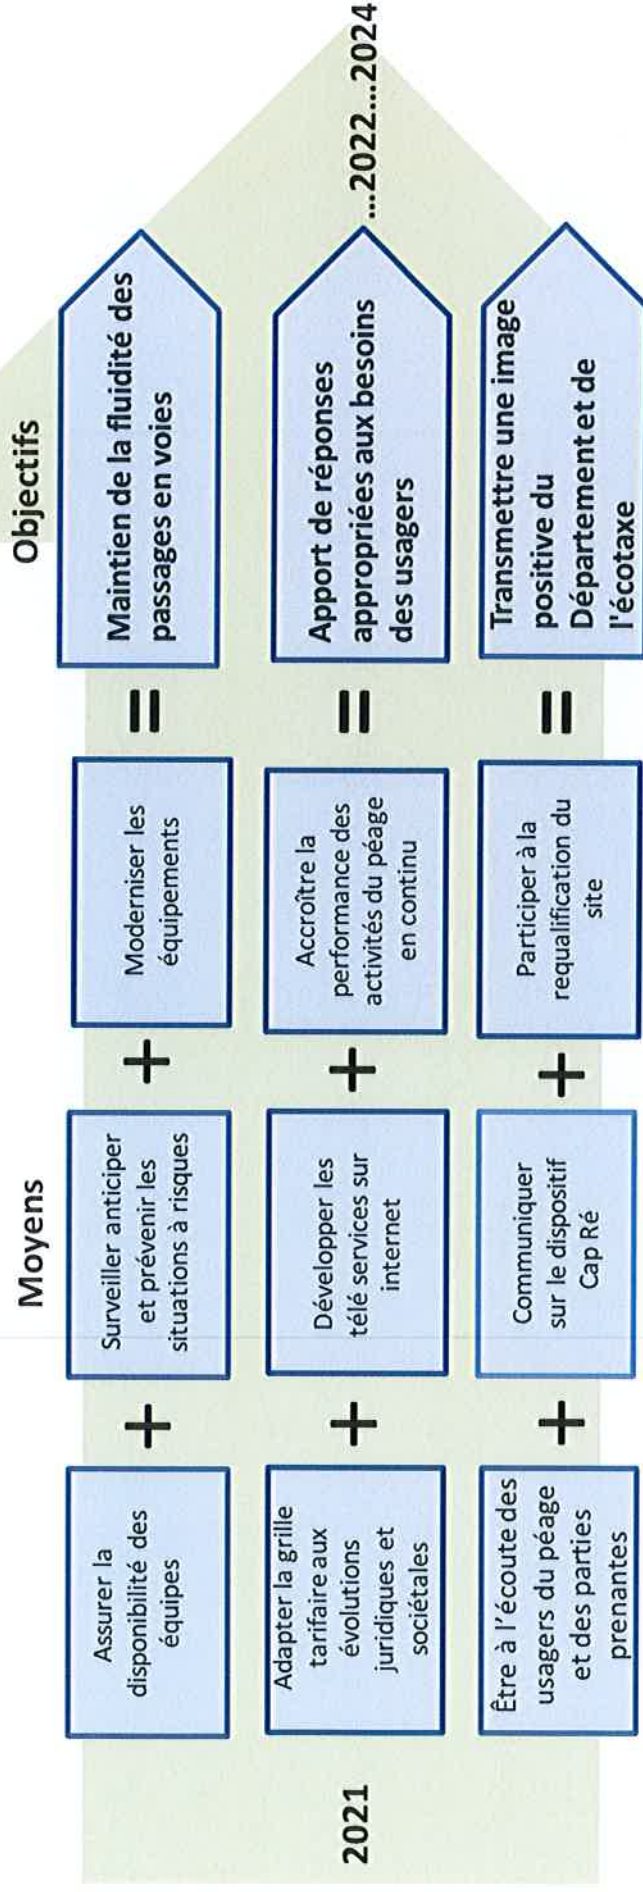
2021

Moyens

Objectifs

...2022...2024

Assurer la disponibilité des équipes

+

Surveiller anticiper et prévenir les situations à risques

+

Moderniser les équipements

=

Maintien de la fluidité des passages en voies

Adapter la grille tarifaire aux évolutions juridiques et sociétales

+

Développer les télé services sur internet

+

Accroître la performance des activités du péage en continu

=

Apport de réponses appropriées aux besoins des usagers

Être à l'écoute des usagers du péage et des parties prenantes

+

Communiquer sur le dispositif Cap Ré

+

Participer à la requalification du site

=

Transmettre une image positive du Département et de l'écotaxe